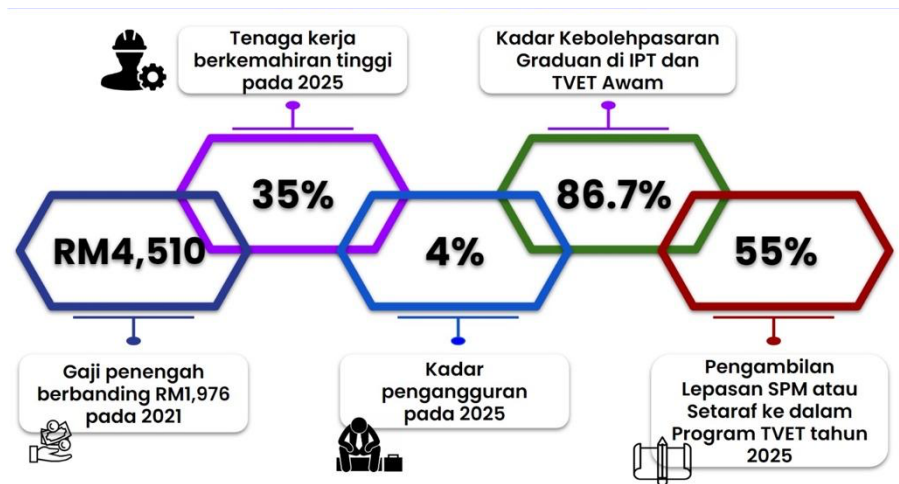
Tenaga kerja berkemahiran tinggi pada 2025

Kadar Kebolehpasaran Graduan di IPT dan TVET Awam

35%

86.7%

RM4,510

4%

55%

Gaji penengah berbanding RM1,976 pada 2021

Kadar pengangguran pada 2025

Pengambilan Lepasan SPM atau Setaraf ke dalam Program TVET tahun 2025